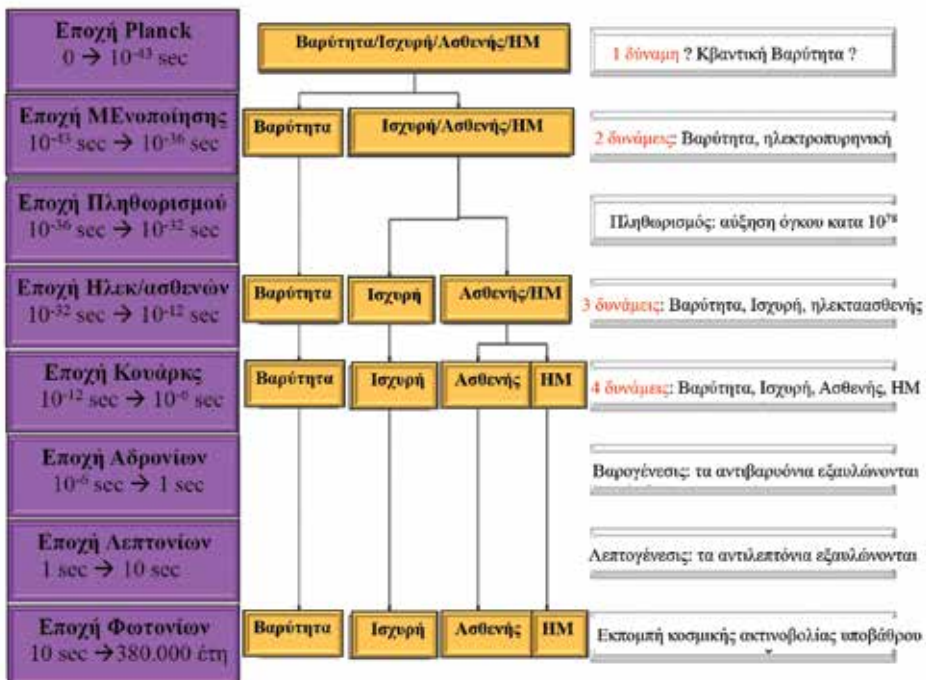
Εποχή Planck
$0 \rightarrow 10^{-43}$ sec

Βαρύτητα/Ισχυρή/Ασθενής/ΗΜ

1 δύναμη ? Κβαντική Βαρύτητα ?

Εποχή ΜΕνοποίησης
$10^{-43}$ sec $\rightarrow 10^{-36}$ sec

Βαρύτητα

Ισχυρή/Ασθενής/ΗΜ

2 δυνάμεις: Βαρύτητα, ηλεκτροπυρηνική

Εποχή Πληθωρισμού
$10^{-36}$ sec $\rightarrow 10^{-32}$ sec

Πληθωρισμός: αύξηση όγκου κατα $10^{78}$

Εποχή Ηλεκ/ασθενών
$10^{-32}$ sec $\rightarrow 10^{-12}$ sec

Βαρύτητα

Ισχυρή

Ασθενής/ΗΜ

3 δυνάμεις: Βαρύτητα, Ισχυρή, ηλεκτραασθενής

Εποχή Κουάρκς
$10^{-12}$ sec $\rightarrow 10^{-6}$ sec

Βαρύτητα

Ισχυρή

Ασθενής

ΗΜ

4 δυνάμεις: Βαρύτητα, Ισχυρή, Ασθενής, ΗΜ

Εποχή Αδρονίων
$10^{-6}$ sec $\rightarrow$ 1 sec

Βαρυογένεσις: τα αντιβαρυόνια εξαυλώνονται

Εποχή Λεπτονίων
1 sec $\rightarrow$ 10 sec

Λεπτογένεσις: τα αντιλεπτόνια εξαυλώνονται

Εποχή Φωτονίων
10 sec $\rightarrow$380.000 έτη

Βαρύτητα

Ισχυρή

Ασθενής

ΗΜ

Εκπομπή κοσμικής ακτινοβολίας υποβάθρου